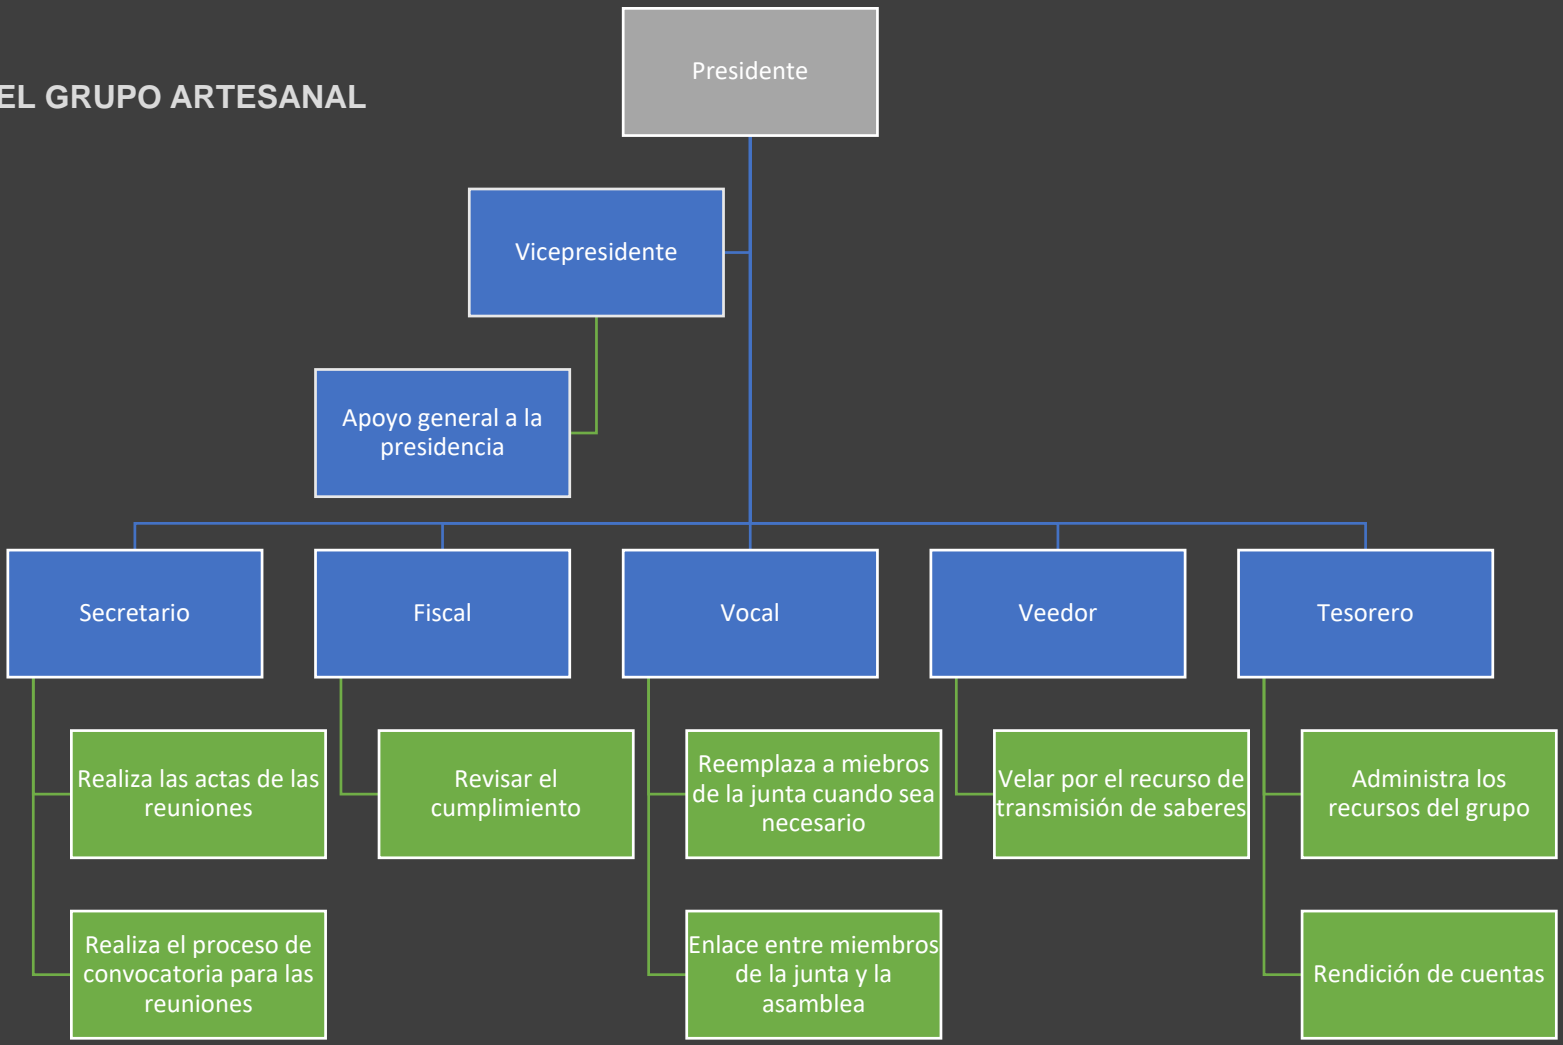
EL GRUPO ARTESANAL

Presidente

Vicepresidente

Apoyo general a la presidencia

Secretario

Realiza las actas de las reuniones

Realiza el proceso de convocatoria para las reuniones

Fiscal

Revisar el cumplimiento

Vocal

Reemplaza a miebros de la junta cuando sea necesario

Enlace entre miembros de la junta y la asamblea

Veedor

Velar por el recurso de transmisión de saberes

Tesorero

Administra los recursos del grupo

Rendición de cuentas